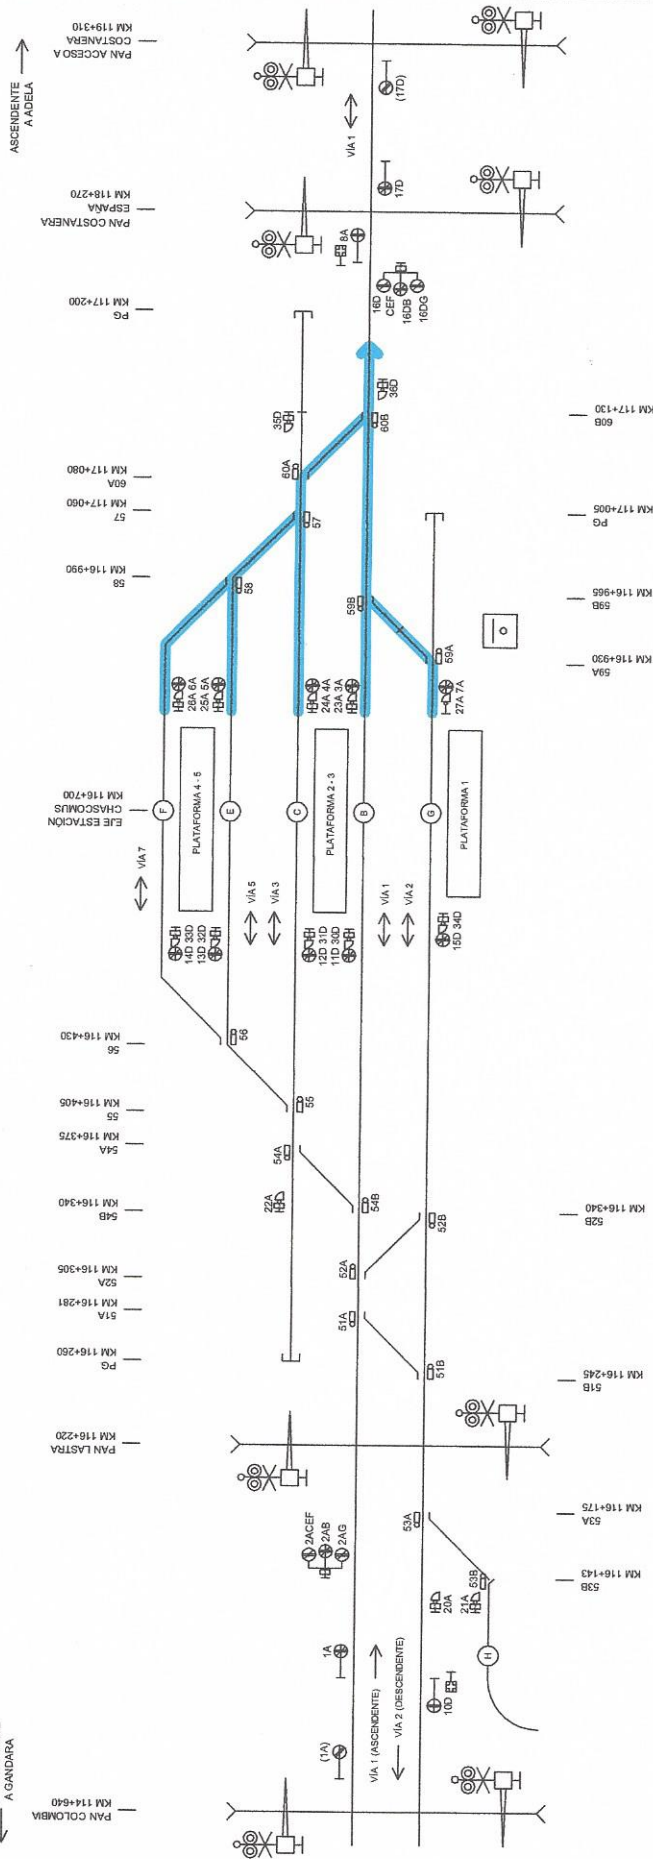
ASCENDENTE A ADELA

PAN ACCESO A COSTANERA
KM 119+310

PAN COSTANERA ESPAÑA
KM 118+270

PG
KM 117+200

60A
KM 117+080

57
KM 117+060

58
KM 116+990

EJE ESTACIÓN CHASCOMUS
KM 116+700

56
KM 116+430

55
KM 116+405

54A
KM 116+375

54B
KM 116+340

52A
KM 116+305

51A
KM 116+281

PG
KM 116+260

PAN LASTRA
KM 116+220

PAN COLOMBIA
KM 114+640

A GANDARA

60B
KM 117+130

PG
KM 117+005

59B
KM 116+965

59A
KM 116+930

52B
KM 116+340

51B
KM 116+245

53A
KM 116+175

53B
KM 116+143

(17D)
17D
VÍA 1
8A
16D
CEF
16DB
16DG
36D
35D
60B
60A
57
58
59B
59A
28A 6A
25A 5A
24A 4A
23A 3A
27A 7A
F
E
C
B
G
PLATAFORMA 4 - 5
PLATAFORMA 2 - 3
PLATAFORMA 1
VÍA 7
VÍA 5
VÍA 3
VÍA 1
VÍA 2
14D 33D
13D 32D
12D 31D
11D 30D
15D 34D
56
55
54A
22A
54B
52A
52B
51A
51B
53A
53B
21A
20A
H
2ACEF
2AB
2AG
1A
(1A)
10D
VÍA 1 (ASCENDENTE)
VÍA 2 (DESCENDENTE)